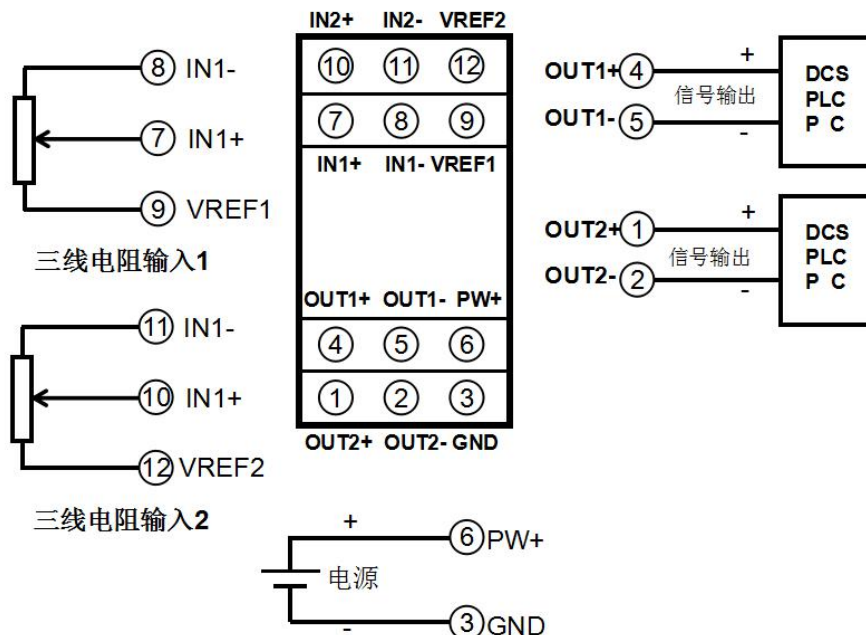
8 IN1-

7 IN1+

9 VREF1

三线电阻输入1

11 IN1-

10 IN1+

12 VREF2

三线电阻输入2

IN2+ IN2- VREF2

10 11 12

7 8 9

IN1+ IN1- VREF1

OUT1+ OUT1- PW+

4 5 6

1 2 3

OUT2+ OUT2- GND

OUT1+ 4 + 信号输出 OUT1- 5 -

DCS PLC P C

OUT2+ 1 + 信号输出 OUT2- 2 -

DCS PLC P C

+ 6 PW+

电源

- 3 GND